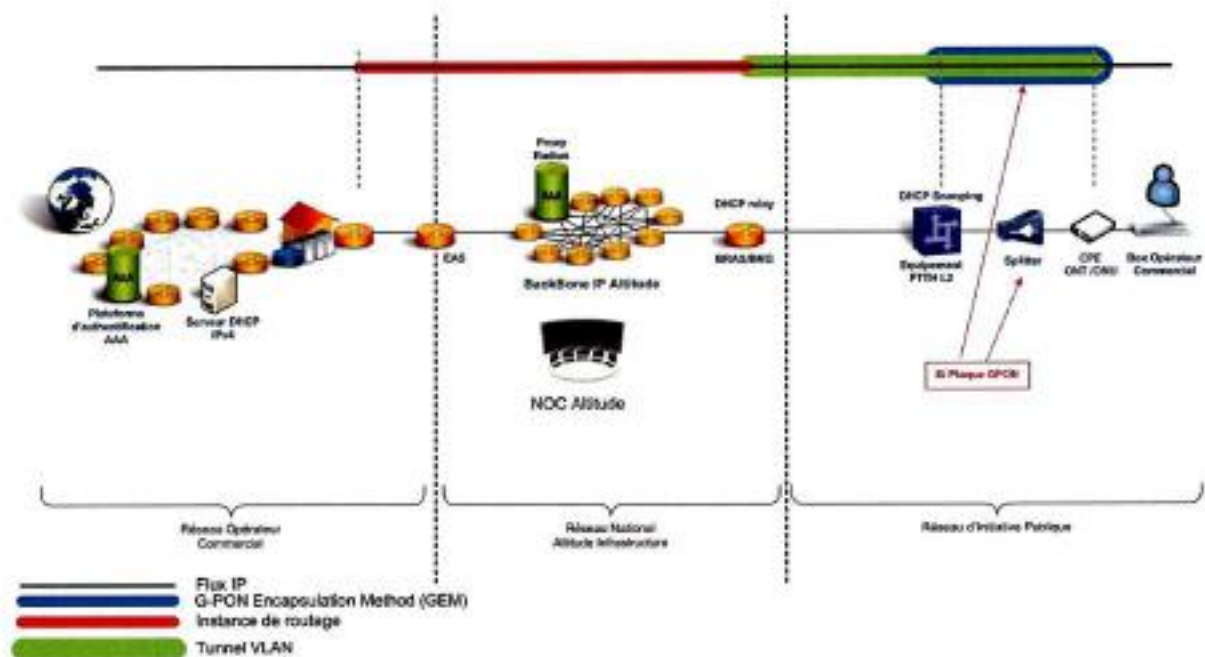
Proxy Radius

AAA

DHCP relay

DHCP Snooping

AAA

Plateforme d'authentification AAA

Serveur DHCP IPv4

EAS

BackBone IP Altitude

BRAS/BNG

Equipement FTTH L2

Splitter

CPE ONT / ONU

Box Opérateur Commercial

Si Plaque GPON

NOC Altitude

Réseau Opérateur Commercial

Réseau National Altitude Infrastructure

Réseau d'Initiative Publique

Flux IP

G-PON Encapsulation Method (GEM)

Instance de routage

Tunnel VLAN